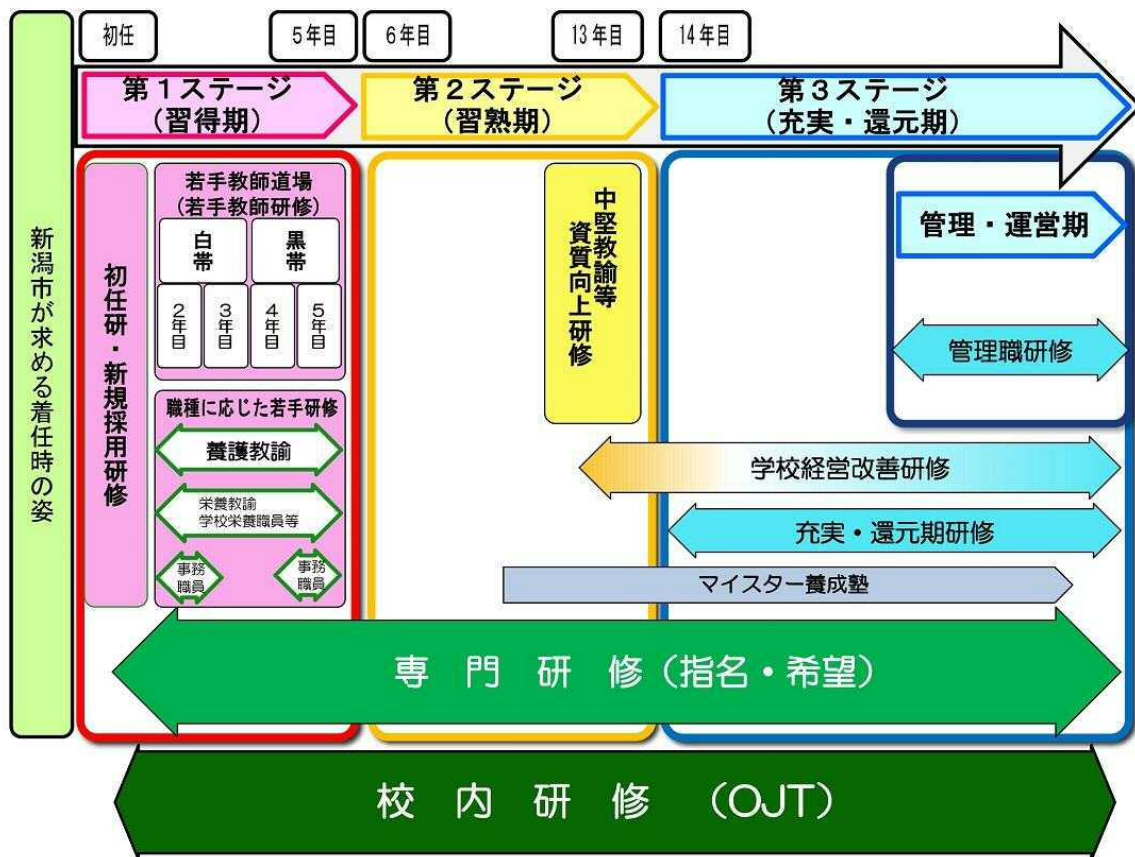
新潟市が求める着任時の姿

初任

5年目

6年目

13年目

14年目

第1ステージ
（習得期）

第2ステージ
（習熟期）

第3ステージ
（充実・還元期）

初任研・新規採用研修

若手教師道場
（若手教師研修）

白帯

黒帯

2年目

3年目

4年目

5年目

職種に応じた若手研修

養護教諭

栄養教諭
学校栄養職員等

事務職員

事務職員

中堅教諭等資質向上研修

管理・運営期

管理職研修

学校経営改善研修

充実・還元期研修

マイスター養成塾

専 門 研 修（指名・希望）

校 内 研 修 （OJT）